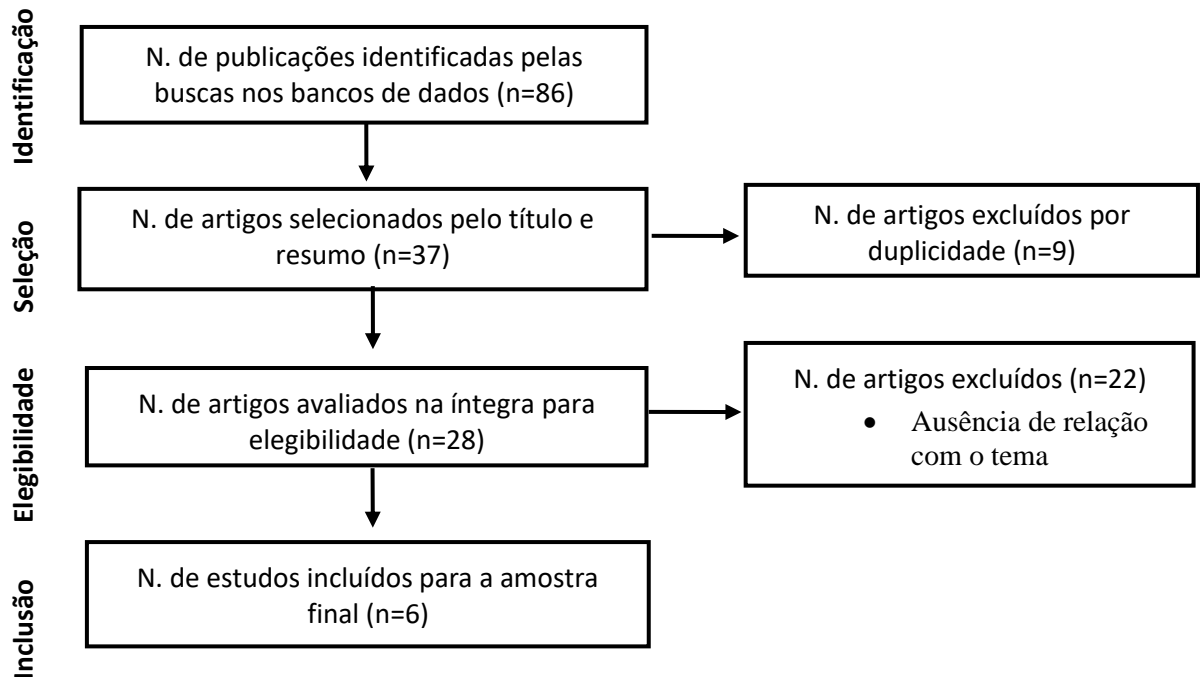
Identificação

N. de publicações identificadas pelas buscas nos bancos de dados (n=86)

Seleção

N. de artigos selecionados pelo título e resumo (n=37)

N. de artigos excluídos por duplicidade (n=9)

Elegibilidade

N. de artigos avaliados na íntegra para elegibilidade (n=28)

N. de artigos excluídos (n=22)

- Ausência de relação com o tema

Inclusão

N. de estudos incluídos para a amostra final (n=6)